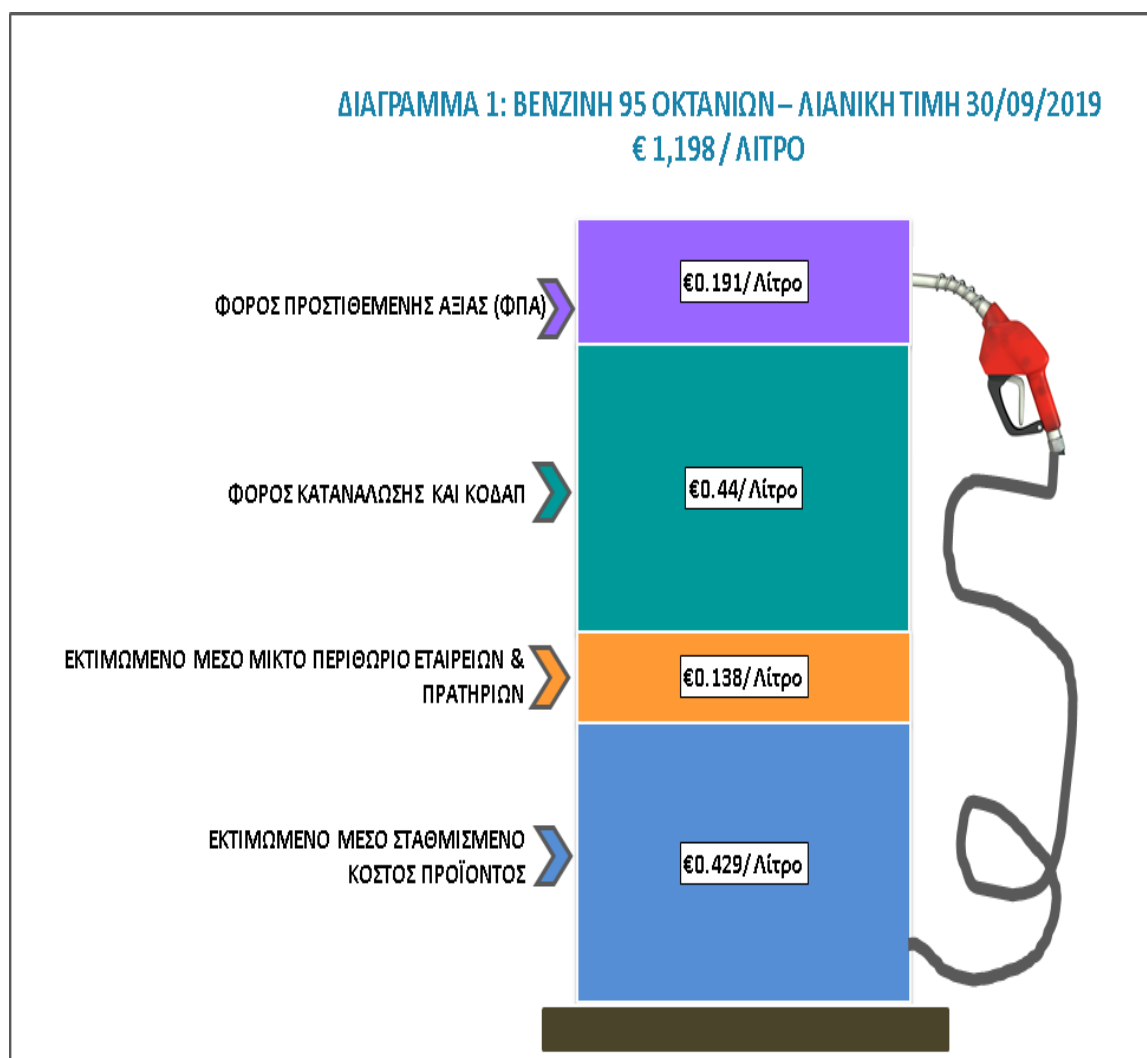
ΔΙΑΓΡΑΜΜΑ 1: ΒΕΝΖΙΝΗ 95 ΟΚΤΑΝΙΩΝ – ΛΙΑΝΙΚΗ ΤΙΜΗ 30/09/2019
€ 1,198 / ΛΙΤΡΟ

ΦΟΡΟΣ ΠΡΟΣΤΙΘΕΜΕΝΗΣ ΑΞΙΑΣ (ΦΠΑ)

€0.191/ Λίτρο

ΦΟΡΟΣ ΚΑΤΑΝΑΛΩΣΗΣ ΚΑΙ ΚΟΔΑΠ

€0.44/ Λίτρο

ΕΚΤΙΜΩΜΕΝΟ ΜΕΣΟ ΜΙΚΤΟ ΠΕΡΙΘΩΡΙΟ ΕΤΑΙΡΕΙΩΝ & ΠΡΑΤΗΡΙΩΝ

€0.138/ Λίτρο

ΕΚΤΙΜΩΜΕΝΟ ΜΕΣΟ ΣΤΑΘΜΙΣΜΕΝΟ ΚΟΣΤΟΣ ΠΡΟΪΟΝΤΟΣ

€0.429/ Λίτρο